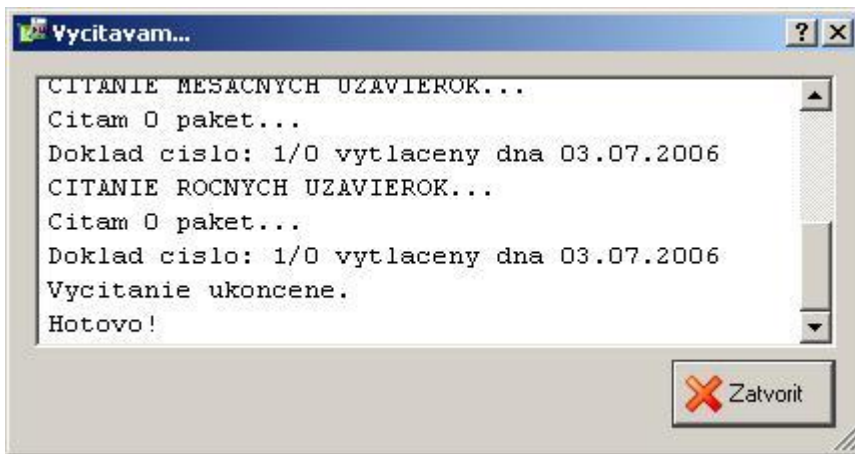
Vycitavam...

?

×

CITANIE MESACNYCH UZAVIEROK...
Citam 0 paket...
Doklad cislo: 1/0 vytlaceny dna 03.07.2006
CITANIE ROCNYCH UZAVIEROK...
Citam 0 paket...
Doklad cislo: 1/0 vytlaceny dna 03.07.2006
Vycitanie ukoncene.
Hotovo!

Zatvorit